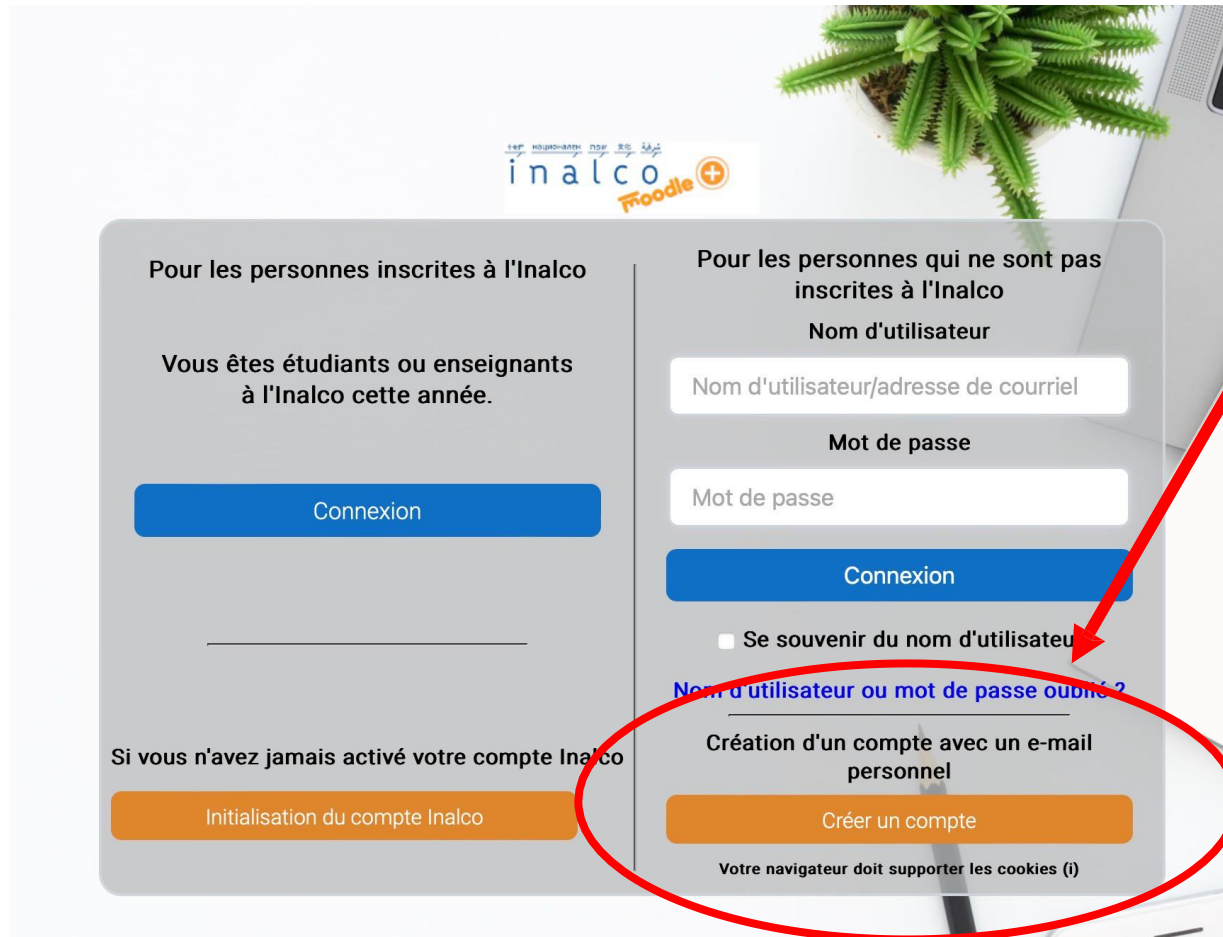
inalco moodle

Pour les personnes inscrites à l'Inalco

Vous êtes étudiants ou enseignants à l'Inalco cette année.

Connexion

Si vous n'avez jamais activé votre compte Inalco

Initialisation du compte Inalco

Pour les personnes qui ne sont pas inscrites à l'Inalco

Nom d'utilisateur

Nom d'utilisateur/adresse de courriel

Mot de passe

Mot de passe

Connexion

Se souvenir du nom d'utilisateur

Nom d'utilisateur ou mot de passe oublié ?

Création d'un compte avec un e-mail personnel

Créer un compte

Votre navigateur doit supporter les cookies (i)